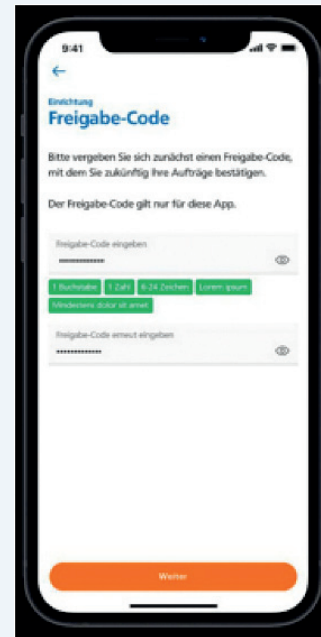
9:41

←

Einrichtung
Freigabe-Code

Bitte vergeben Sie sich zunächst einen Freigabe-Code, mit dem Sie zukünftig Ihre Aufträge bestätigen.

Der Freigabe-Code gilt nur für diese App.

Freigabe-Code eingeben
••••••••••••

1 Buchstabe | 1 Zahl | 6-24 Zeichen | Lorem ipsum | Mindestens dolor sit amet

Freigabe-Code erneut eingeben
••••••••••••

Weiter